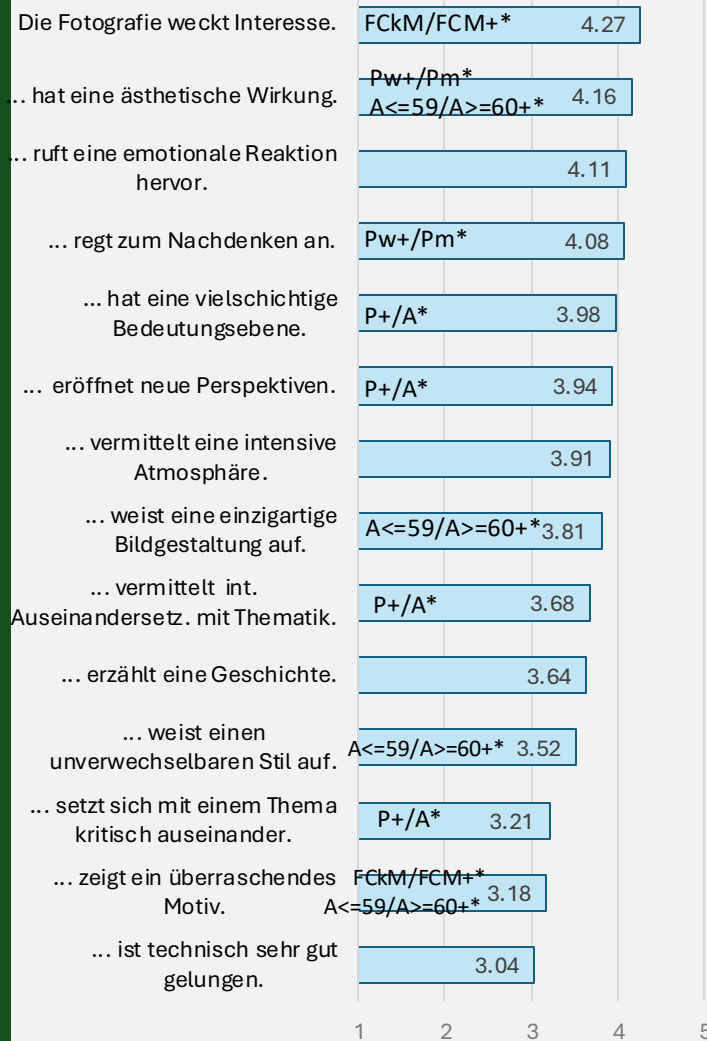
Die Fotografie weckt Interesse. FCkM/FCM+* 4.27

... hat eine ästhetische Wirkung. Pw+/Pm* A<=59/A>=60+* 4.16

... ruft eine emotionale Reaktion hervor. 4.11

... regt zum Nachdenken an. Pw+/Pm* 4.08

... hat eine vielschichtige Bedeutungsebene. P+/A* 3.98

... eröffnet neue Perspektiven. P+/A* 3.94

... vermittelt eine intensive Atmosphäre. 3.91

... weist eine einzigartige Bildgestaltung auf. A<=59/A>=60+* 3.81

... vermittelt int. Auseinandersetz. mit Thematik. P+/A* 3.68

... erzählt eine Geschichte. 3.64

... weist einen unverwechselbaren Stil auf. A<=59/A>=60+* 3.52

... setzt sich mit einem Thema kritisch auseinander. P+/A* 3.21

... zeigt ein überraschendes Motiv. FCkM/FCM+* A<=59/A>=60+* 3.18

... ist technisch sehr gut gelungen. 3.04

1 2 3 4 5